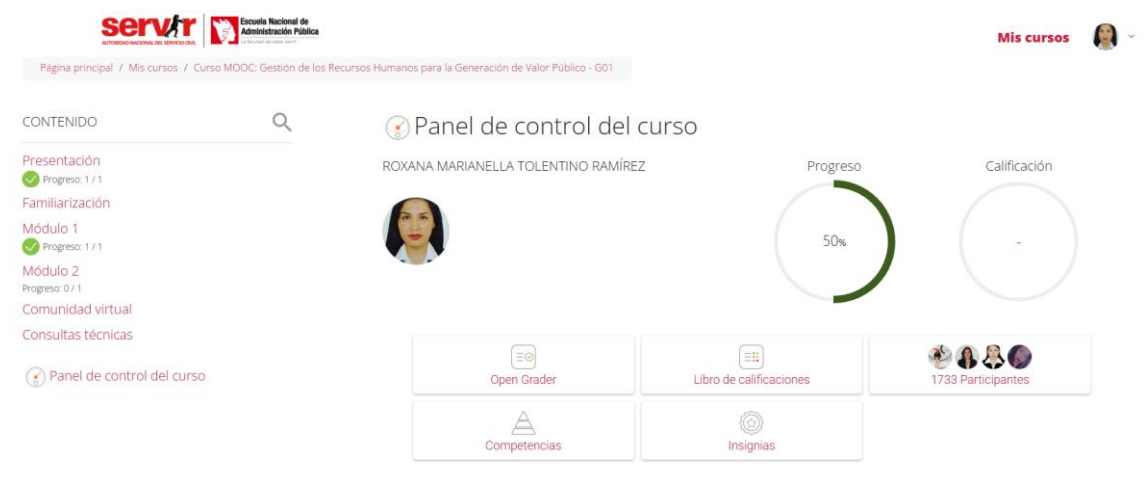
servir AUTORIDAD NACIONAL DEL SERVICIO CIVIL Escuela Nacional de Administración Pública

Mis cursos

Página principal / Mis cursos / Curso MOOC: Gestión de los Recursos Humanos para la Generación de Valor Público - G01

CONTENIDO

Presentación
Progreso: 1 / 1
Familiarización
Módulo 1
Progreso: 1 / 1
Módulo 2
Progreso: 0 / 1
Comunidad virtual
Consultas técnicas

Panel de control del curso

Panel de control del curso

ROXANA MARIANELLA TOLENTINO RAMÍREZ

Progreso
50%

Calificación
-

Open Grader

Libro de calificaciones

1733 Participantes

Competencias

Insignias